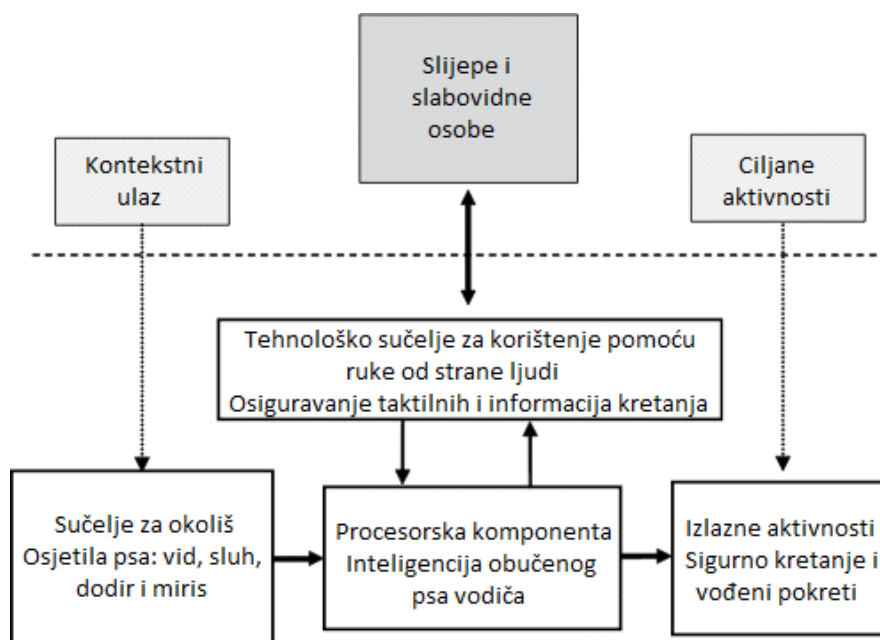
Slijepe i slabovidne osobe

Kontekstni ulaz

Ciljane aktivnosti

Tehnološko sučelje za korištenje pomoću ruke od strane ljudi
Osiguravanje taktilnih i informacija kretanja

Sučelje za okoliš
Osjetila psa: vid, sluh, dodir i miris

Procesorska komponenta
Inteligencija obučenog psa vodiča

Izlazne aktivnosti
Sigurno kretanje i vođeni pokreti